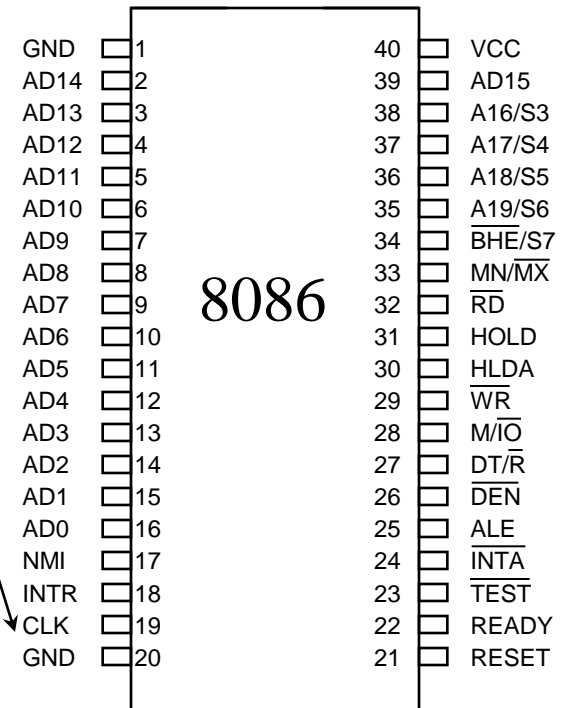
8086

| Pin | Signal | Pin | Signal |
|---|---|---|---|
| 1 | GND | 40 | VCC |
| 2 | AD14 | 39 | AD15 |
| 3 | AD13 | 38 | A16/S3 |
| 4 | AD12 | 37 | A17/S4 |
| 5 | AD11 | 36 | A18/S5 |
| 6 | AD10 | 35 | A19/S6 |
| 7 | AD9 | 34 | $\overline{BHE}$/S7 |
| 8 | AD8 | 33 | MN/$\overline{MX}$ |
| 9 | AD7 | 32 | $\overline{RD}$ |
| 10 | AD6 | 31 | HOLD |
| 11 | AD5 | 30 | HLDA |
| 12 | AD4 | 29 | $\overline{WR}$ |
| 13 | AD3 | 28 | M/$\overline{IO}$ |
| 14 | AD2 | 27 | DT/$\overline{R}$ |
| 15 | AD1 | 26 | $\overline{DEN}$ |
| 16 | AD0 | 25 | ALE |
| 17 | NMI | 24 | $\overline{INTA}$ |
| 18 | INTR | 23 | $\overline{TEST}$ |
| 19 | CLK | 22 | READY |
| 20 | GND | 21 | RESET |